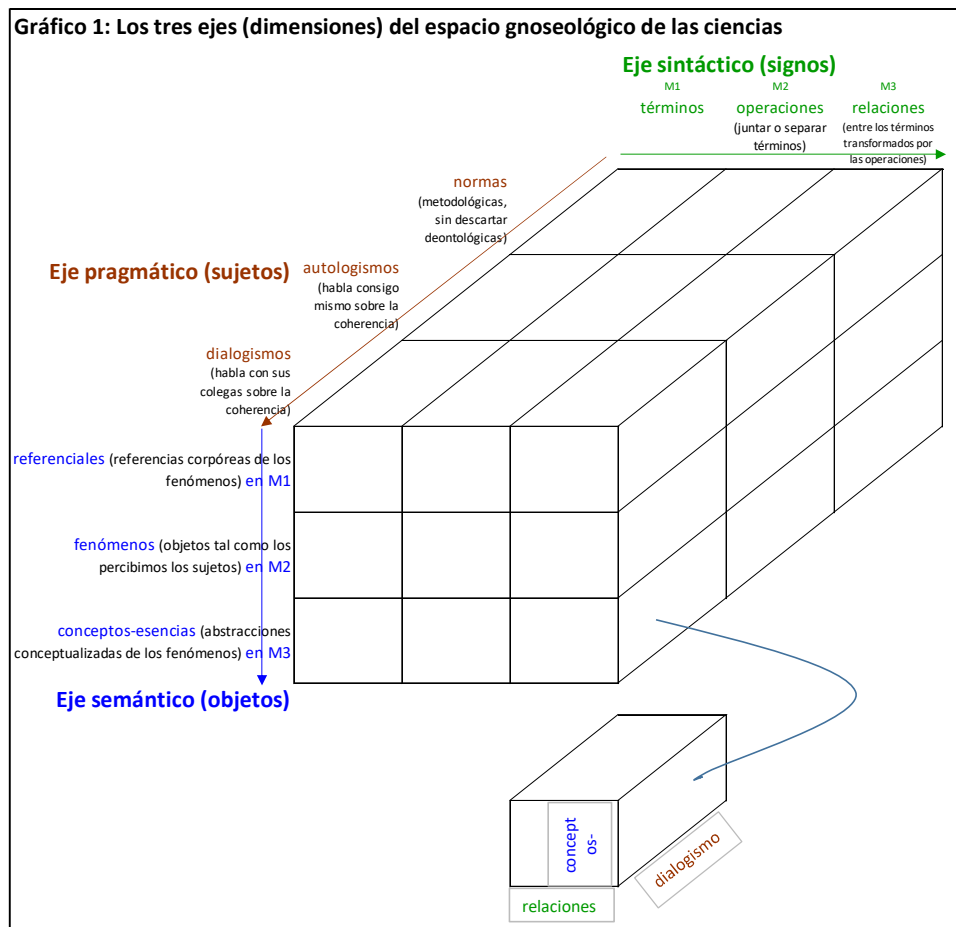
Gráfico 1: Los tres ejes (dimensiones) del espacio gnoseológico de las ciencias

Eje sintáctico (signos)

M1
términos

M2
operaciones
(juntar o separar términos)

M3
relaciones
(entre los términos transformados por las operaciones)

normas
(metodológicas, sin descartar deontológicas)

Eje pragmático (sujetos)

autologismos
(habla consigo mismo sobre la coherencia)

dialogismos
(habla con sus colegas sobre la coherencia)

referenciales (referencias corpóreas de los fenómenos) en M1

fenómenos (objetos tal como los percibimos los sujetos) en M2

conceptos-esencias (abstracciones conceptualizadas de los fenómenos) en M3

Eje semántico (objetos)

concept os-

dialogismo

relaciones